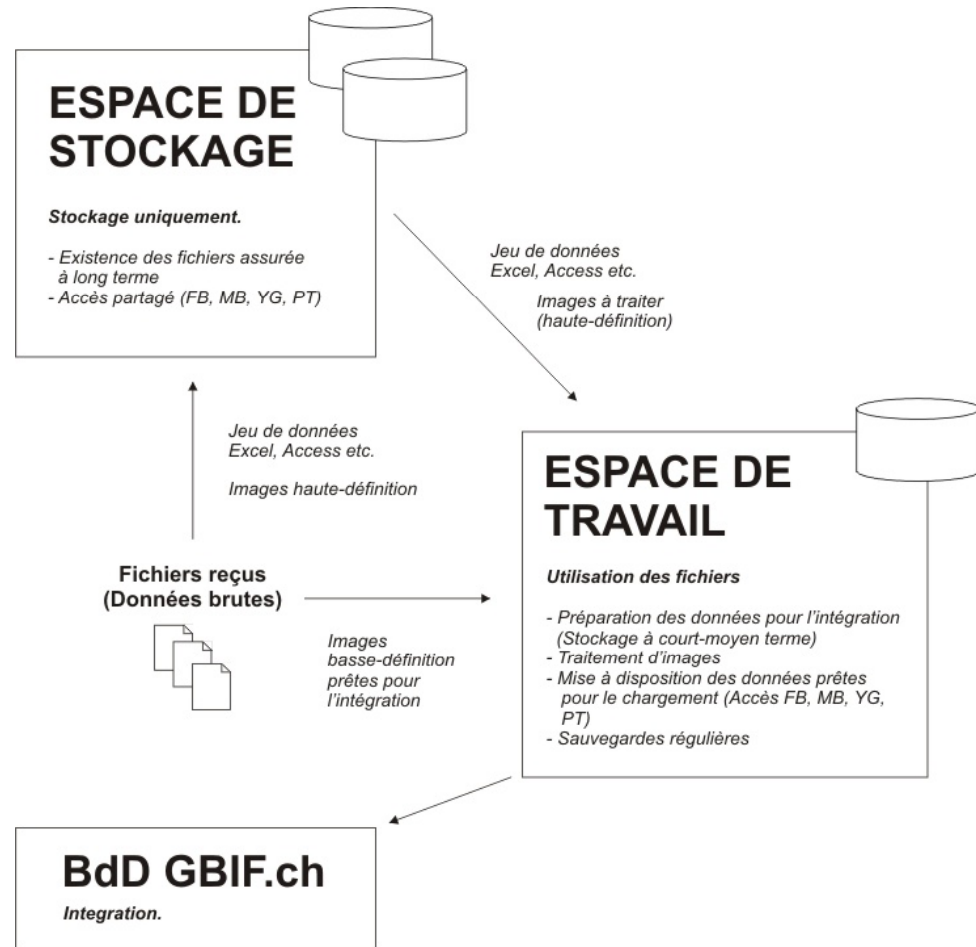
ESPACE DE STOCKAGE

Stockage uniquement.

- Existence des fichiers assurée à long terme
- Accès partagé (FB, MB, YG, PT)

Jeu de données
Excel, Access etc.

Images à traiter
(haute-définition)

Jeu de données
Excel, Access etc.

Images haute-définition

ESPACE DE TRAVAIL

Utilisation des fichiers

- Préparation des données pour l'intégration (Stockage à court-moyen terme)
- Traitement d'images
- Mise à disposition des données prêtes pour le chargement (Accès FB, MB, YG, PT)
- Sauvegardes régulières

Fichiers reçus
(Données brutes)

Images
basse-définition
prêtes pour
l'intégration

BdD GBIF.ch

Integration.